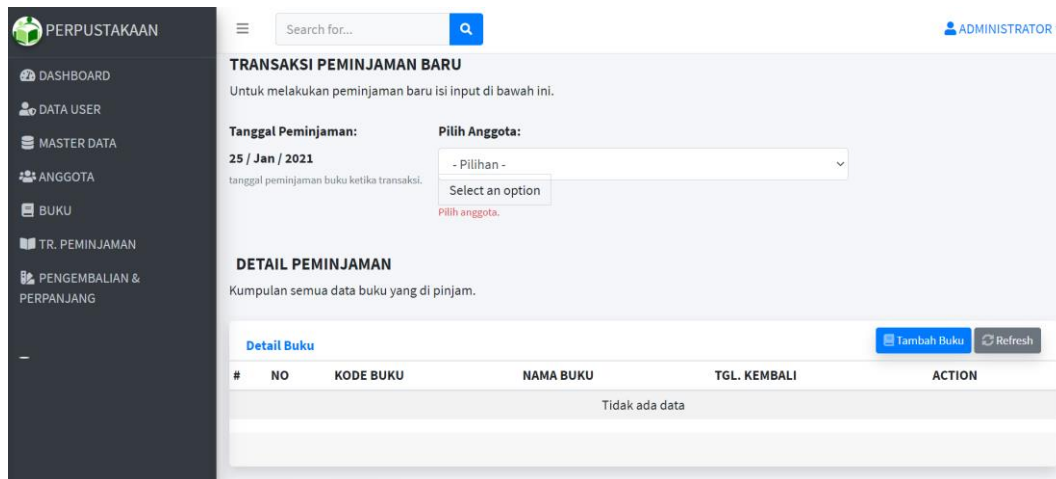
PERPUSTAKAAN

DASHBOARD

DATA USER

MASTER DATA

ANGGOTA

BUKU

TR. PEMINJAMAN

PENGEMBALIAN & PERPANJANG

Search for...

ADMINISTRATOR

TRANSAKSI PEMINJAMAN BARU

Untuk melakukan peminjaman baru isi input di bawah ini.

Tanggal Peminjaman:

25 / Jan / 2021

tanggal peminjaman buku ketika transaksi.

Pilih Anggota:

- Pilihan -

Select an option

Pilih anggota.

DETAIL PEMINJAMAN

Kumpulan semua data buku yang di pinjam.

Detail Buku

Tambah Buku

Refresh

| # | NO | KODE BUKU | NAMA BUKU | TGL. KEMBALI | ACTION |
|---|---|---|---|---|---|
| Tidak ada data | | | | | |